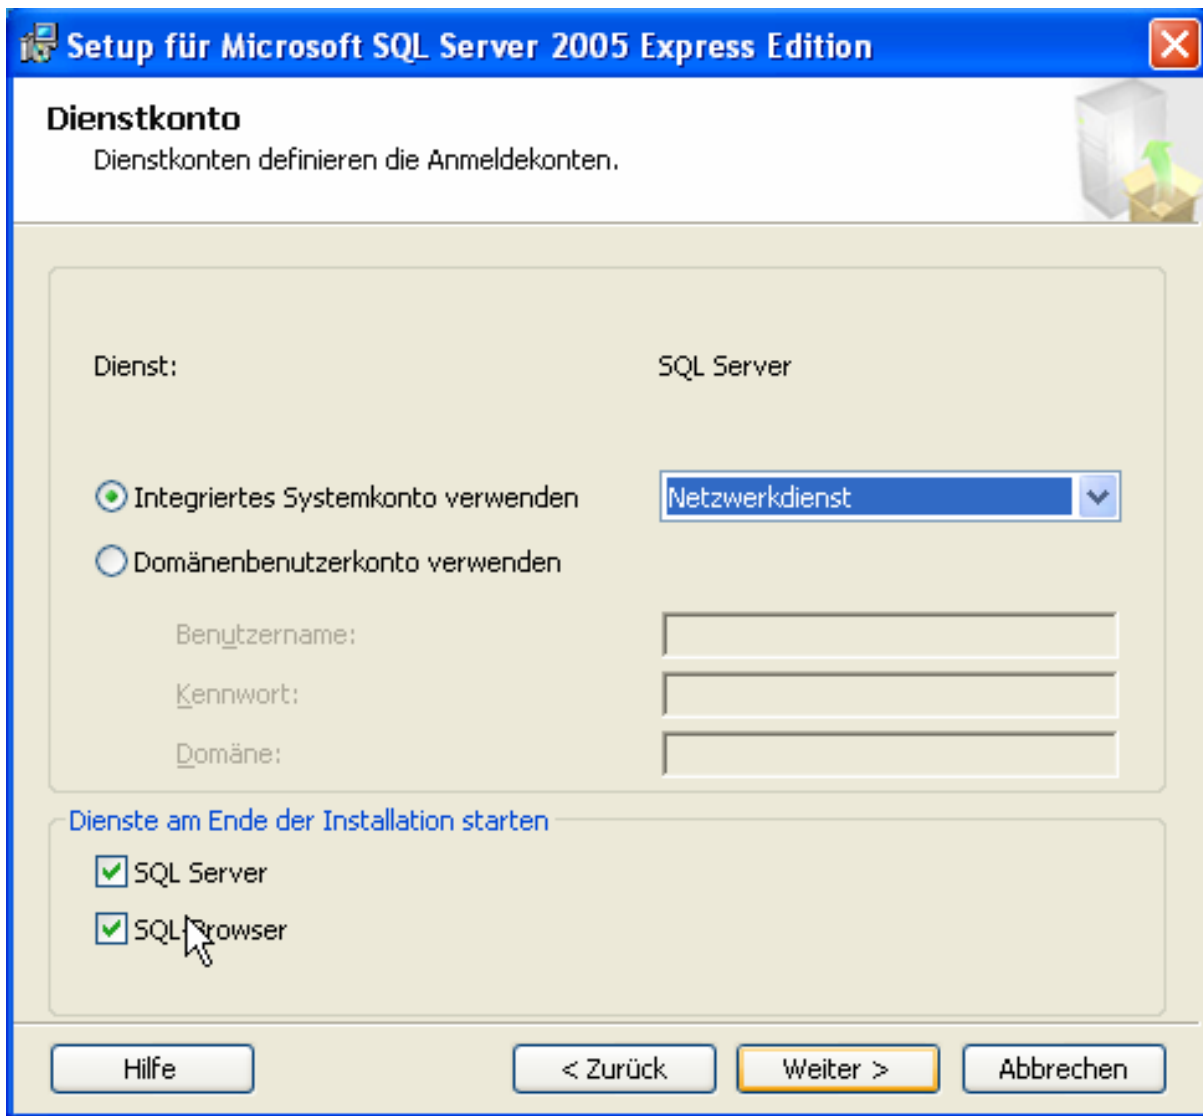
Setup für Microsoft SQL Server 2005 Express Edition

Dienstkonto
Dienstkonten definieren die Anmeldekonten.

Dienst: SQL Server

Integriertes Systemkonto verwenden
Netzwerkdienst
Domänenbenutzerkonto verwenden

Benutzername:
Kennwort:
Domäne:

Dienste am Ende der Installation starten
SQL Server
SQL Browser

Hilfe
< Zurück
Weiter >
Abbrechen